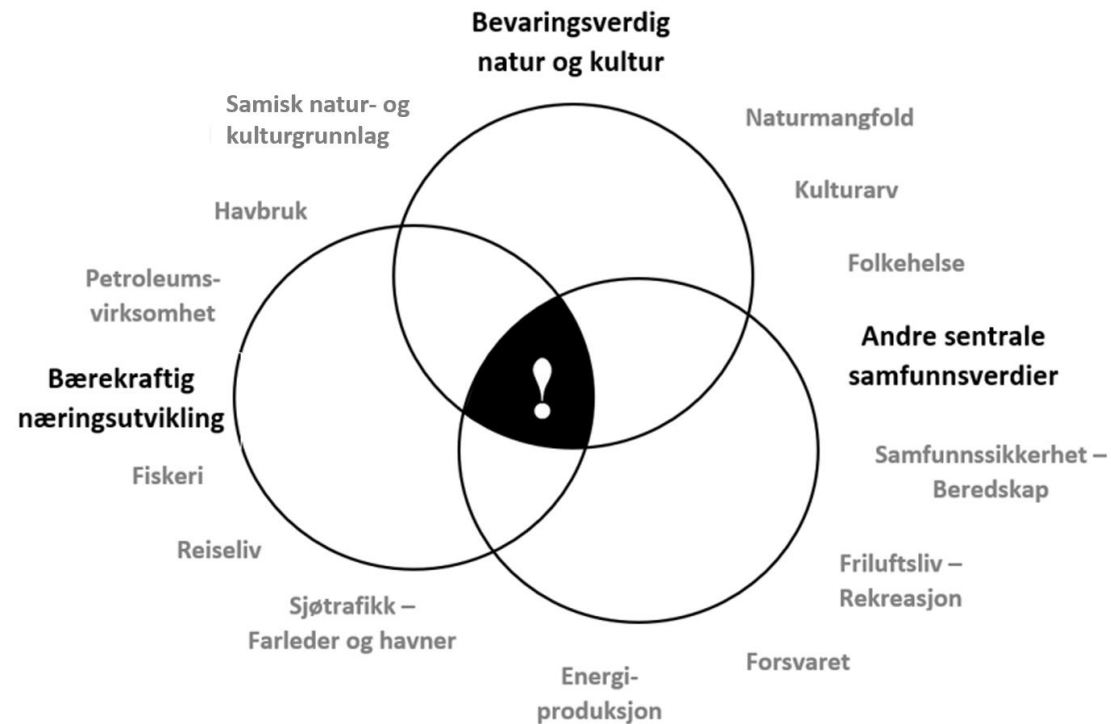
Bevaringsverdig natur og kultur

Samisk natur- og kulturgrunnlag

Naturmangfold

Kulturarv

Havbruk

Folkehelse

Petroleumsvirksomhet

Andre sentrale samfunnsverdier

Bærekraftig næringsutvikling

!

Fiskeri

Samfunnssikkerhet – Beredskap

Reiseliv

Friluftsliv – Rekreasjon

Sjøtrafikk – Farleder og havner

Forsvaret

Energiproduksjon